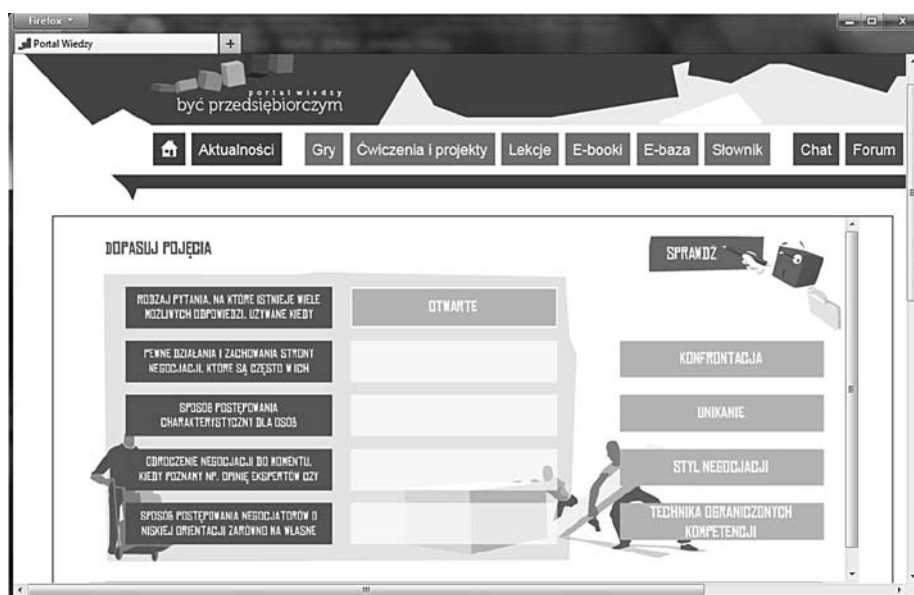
Firefox
Portal Wiedzy
+
portal wiedzy
być przedsiębiorczym

Aktualności
Gry
Ćwiczenia i projekty
Lekcje
E-booki
E-baza
Słownik
Chat
Forum

DOPASUJ POJĘCIA
SPRAWDŹ

RODZAJ PYTANIA, NA KTÓRE ISTNIEJE WIELE MOŻLIWYCH ODPOWIEDZI, UŻYWANE KIEDY
OTWARTE

PEWNE DZIAŁANIA I ZACHOWANIA STRONY NEGOCJACJI, KTÓRE SĄ CZĘSTO W ICH

SPOSÓB POSTĘPOWANIA CHARAKTERYSTYCZNY DLA OSÓB

ODROCZENIE NEGOCJACJI DO MOMENTU, KIEDY POZNAMY NP. OPINIĘ EKSPERTÓW CZY

SPOSÓB POSTĘPOWANIA NEGOCJATORÓW O NISKIEJ ORIENTACJI ZARÓWNO NA WŁASNE

KONFRONTACJA
UNIKANIE
STYL NEGOCJACJI
TECHNIKA OGRANICZONYCH KOMPETENCJI